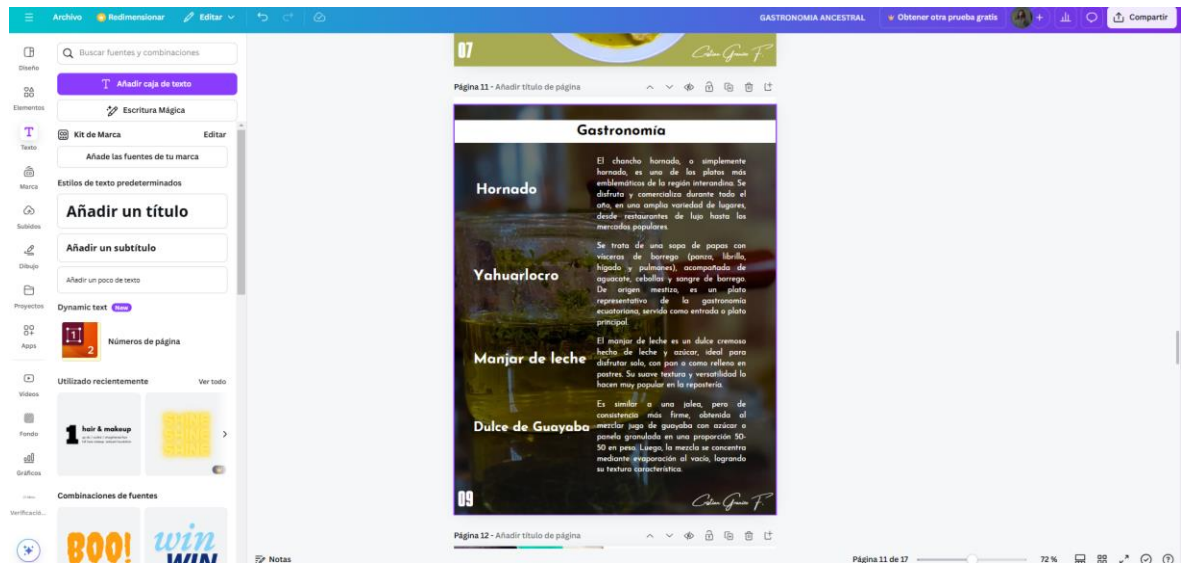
Archivo Redimensionar Editar

GASTRONOMIA ANCESTRAL Obtener otra prueba gratis Compartir

Diseño
Elementos
Texto
Marca
Subidos
Dibujo
Proyectos
Apps
Videos
Fondo
Gráficos
Verificació...

Buscar fuentes y combinaciones

Añadir caja de texto

Escritura Mágica

Kit de Marca Editar

Añade las fuentes de tu marca

Estilos de texto predeterminados

Añadir un título

Añadir un subtítulo

Añadir un poco de texto

Dynamic text New

Números de página

Utilizado recientemente Ver todo

hair & makeup

SHINE SHINE SHINE

Combinaciones de fuentes

BOO! win WIN

07

Página 11 - Añadir título de página

Gastronomía

Hornado

El chancho hornado, o simplemente hornado, es uno de los platos más emblemáticos de la región interandina. Se disfruta y comercializa durante todo el año, en una amplia variedad de lugares, desde restaurantes de lujo hasta los mercados populares.

Yahuarlocro

Se trata de una sopa de papas con vísceras de borrego (panza, librillo, hígado y pulmones), acompañada de aguacate, cebollas y sangre de borrego. De origen mestizo, es un plato representativo de la gastronomía ecuatoriana, servido como entrada o plato principal.

Manjar de leche

El manjar de leche es un dulce cremoso hecho de leche y azúcar, ideal para disfrutar solo, con pan o como relleno en postres. Su suave textura y versatilidad lo hacen muy popular en la repostería.

Dulce de Guayaba

Es similar a una jalea, pero de consistencia más firme, obtenida al mezclar jugo de guayaba con azúcar o panela granulada en una proporción 50-50 en peso. Luego, la mezcla se concentra mediante evaporación al vacío, logrando su textura característica.

09

Página 12 - Añadir título de página

Notas

Página 11 de 17 72 %